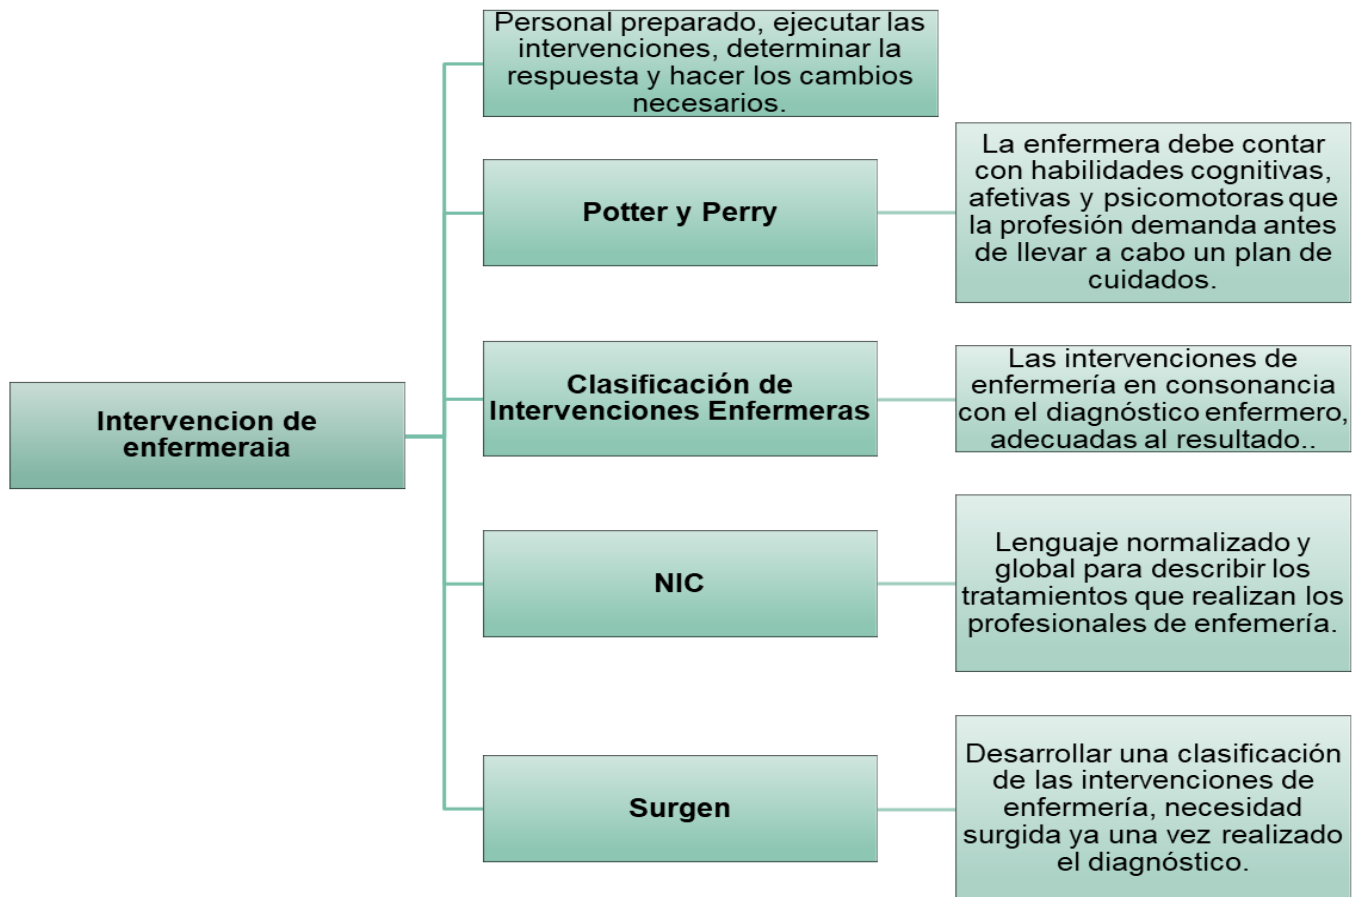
Intervencion de enfermeraia

Personal preparado, ejecutar las intervenciones, determinar la respuesta y hacer los cambios necesarios.

Potter y Perry

La enfermera debe contar con habilidades cognitivas, afetivas y psicomotoras que la profesión demanda antes de llevar a cabo un plan de cuidados.

Clasificación de Intervenciones Enfermeras

Las intervenciones de enfermería en consonancia con el diagnóstico enfermero, adecuadas al resultado..

NIC

Lenguaje normalizado y global para describir los tratamientos que realizan los profesionales de enfemería.

Surgen

Desarrollar una clasificación de las intervenciones de enfermería, necesidad surgida ya una vez realizado el diagnóstico.